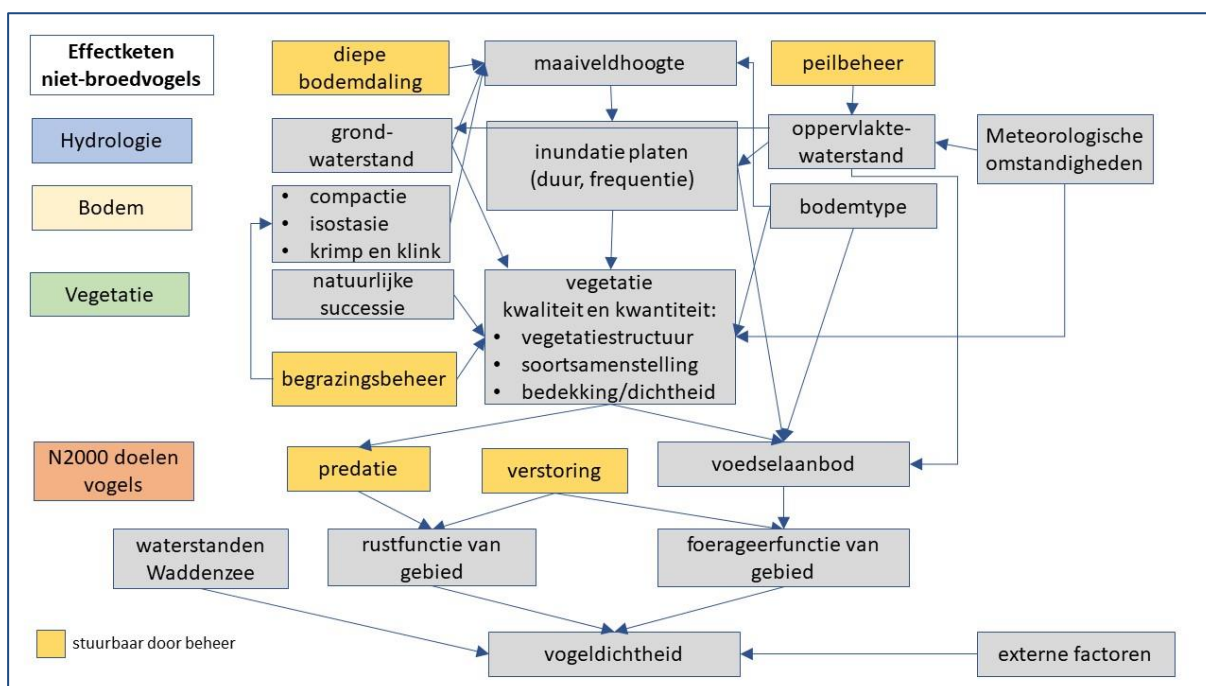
Effectketen niet-broedvogels

Hydrologie

Bodem

Vegetatie

N2000 doelen vogels

stuurbaar door beheer

diepe bodemdaling

maaiveldhoogte

peilbeheer

grond-waterstand

inundatie platen (duur, frequentie)

oppervlakte-waterstand

Meteorologische omstandigheden

- compactie
- isostasie
- krimp en klink

bodemtype

natuurlijke successie

vegetatie kwaliteit en kwantiteit:
- vegetatiestructuur
- soortsamenstelling
- bedekking/dichtheid

begrazingsbeheer

predatie

verstoring

voedselaanbod

waterstanden Waddenzee

rustfunctie van gebied

foerageerfunctie van gebied

vogeldichtheid

externe factoren